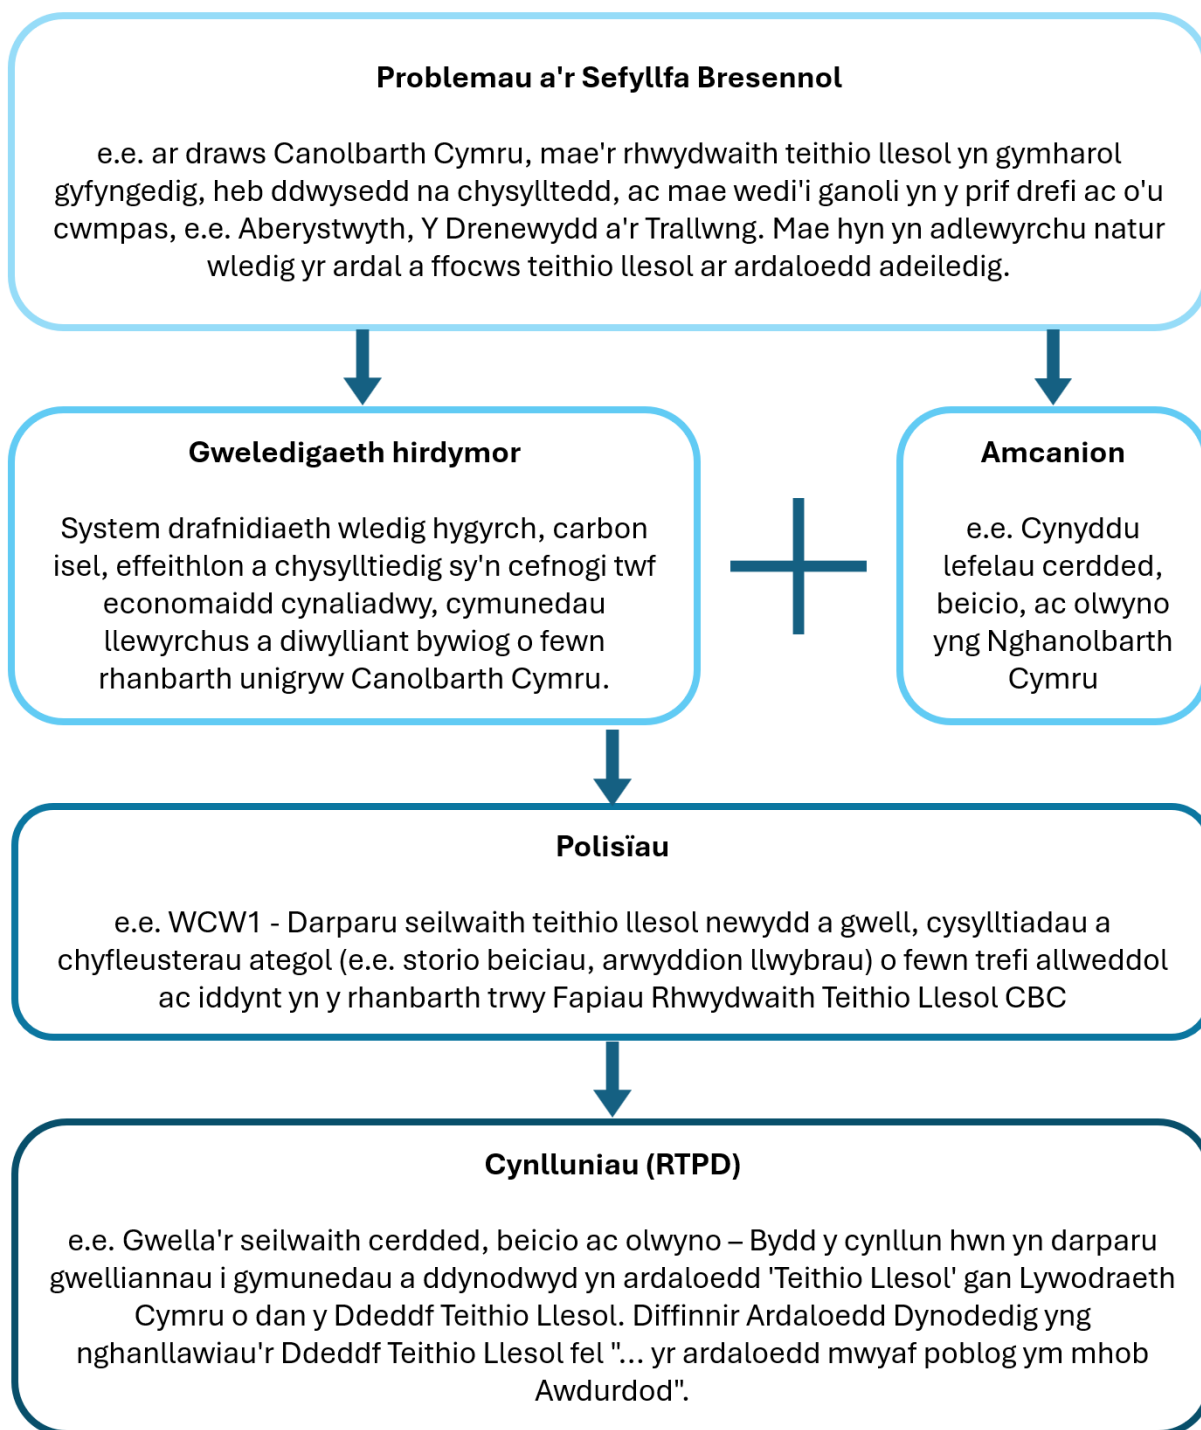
Problemau a'r Sefyllfa Bresennol

e.e. ar draws Canolbarth Cymru, mae'r rhwydwaith teithio llesol yn gymharol gyfyngedig, heb ddwysedd na chysylltedd, ac mae wedi'i ganoli yn y prif drefi ac o'u cwmpas, e.e. Aberystwyth, Y Drenewydd a'r Trallwng. Mae hyn yn adlewyrchu natur wledig yr ardal a ffocws teithio llesol ar ardaloedd adeiledig.

Gweledigaeth hirdymor

System drafnidiaeth wledig hygyrch, carbon isel, effeithlon a chysylltiedig sy'n cefnogi twf economaidd cynaliadwy, cymunedau llewyrchus a diwylliant bywiog o fewn rhanbarth unigryw Canolbarth Cymru.

Amcanion

e.e. Cynyddu lefelau cerdded, beicio, ac olwyno yng Nghanolbarth Cymru

Polisïau

e.e. WCW1 - Darparu seilwaith teithio llesol newydd a gwell, cysylltiadau a chyfleusterau ategol (e.e. storio beiciau, arwyddion llwybrau) o fewn trefi allweddol ac iddynt yn y rhanbarth trwy Fapiau Rhwydwaith Teithio Llesol CBC

Cynlluniau (RTPD)

e.e. Gwella'r seilwaith cerdded, beicio ac olwyno – Bydd y cynllun hwn yn darparu gwelliannau i gymunedau a ddynodwyd yn ardaloedd 'Teithio Llesol' gan Lywodraeth Cymru o dan y Ddeddf Teithio Llesol. Diffinnir Ardaloedd Dynodedig yng nghanllawiau'r Ddeddf Teithio Llesol fel "... yr ardaloedd mwyaf poblog ym mhob Awdurdod".